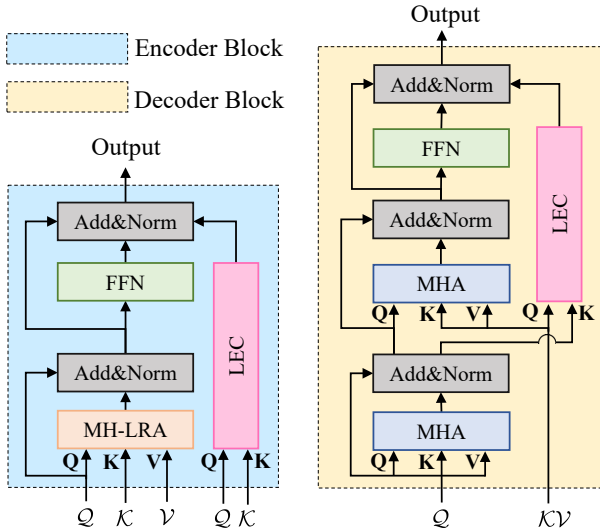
Encoder Block

Decoder Block

Output

Add&Norm

FFN

Add&Norm

MH-LRA

LEC

Q K V

Q K

$\mathcal{Q}$ $\mathcal{K}$ $\mathcal{V}$ $\mathcal{Q}$ $\mathcal{K}$

Output

Add&Norm

FFN

Add&Norm

MHA

Q K V

LEC

Q K

Add&Norm

MHA

Q K V

$\mathcal{Q}$

$\mathcal{KV}$